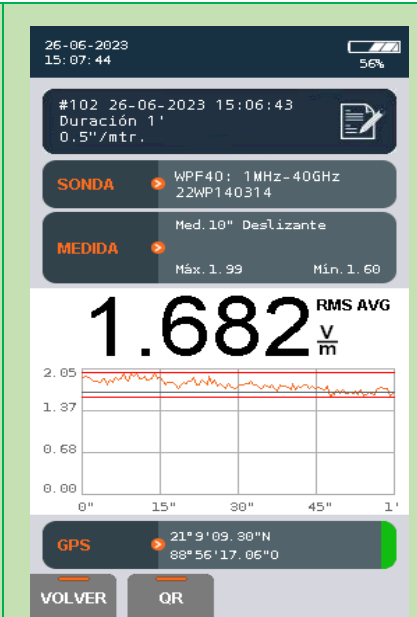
26-06-2023
15:07:44

56%

#102 26-06-2023 15:06:43
Duración 1'
0.5"/mtr.

SONDA
WPF40: 1MHz-40GHz
22WP140314

MEDIDA
Med.10" Deslizante
Máx.1.99
Mín.1.60

1.682 RMS AVG $\frac{V}{m}$

2.05
1.37
0.68
0.00
0"
15"
30"
45"
1'

GPS
21°9'09.30"N
88°56'17.06"O

VOLVER
QR